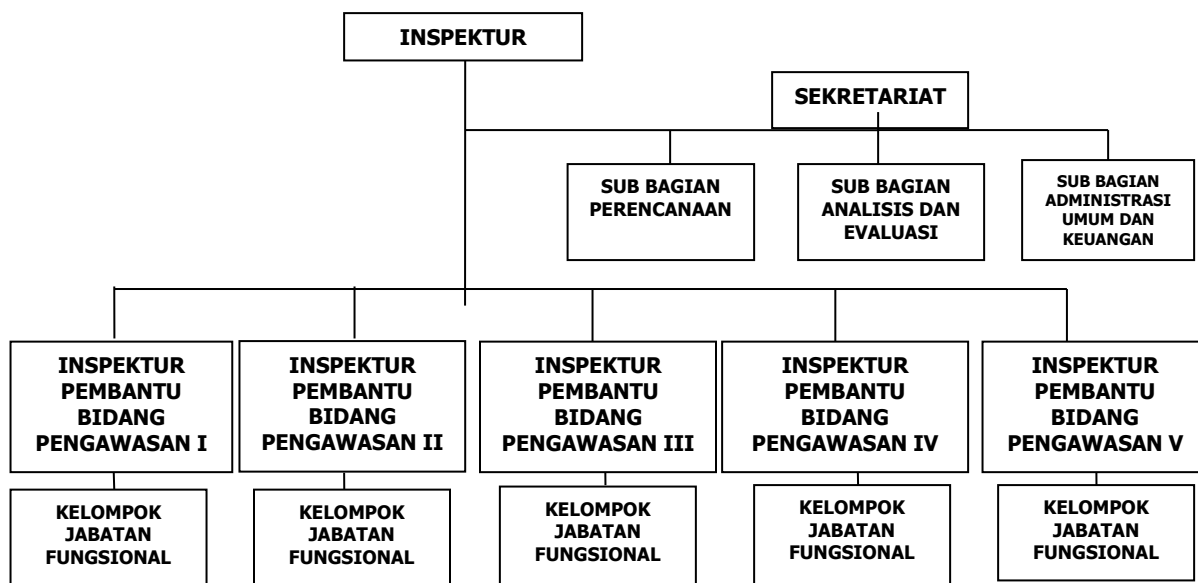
INSPEKTUR

SEKRETARIAT

SUB BAGIAN PERENCANAAN

SUB BAGIAN ANALISIS DAN EVALUASI

SUB BAGIAN ADMINISTRASI UMUM DAN KEUANGAN

INSPEKTUR PEMBANTU BIDANG PENGAWASAN I

KELOMPOK JABATAN FUNGSIONAL

INSPEKTUR PEMBANTU BIDANG PENGAWASAN II

KELOMPOK JABATAN FUNGSIONAL

INSPEKTUR PEMBANTU BIDANG PENGAWASAN III

KELOMPOK JABATAN FUNGSIONAL

INSPEKTUR PEMBANTU BIDANG PENGAWASAN IV

KELOMPOK JABATAN FUNGSIONAL

INSPEKTUR PEMBANTU BIDANG PENGAWASAN V

KELOMPOK JABATAN FUNGSIONAL